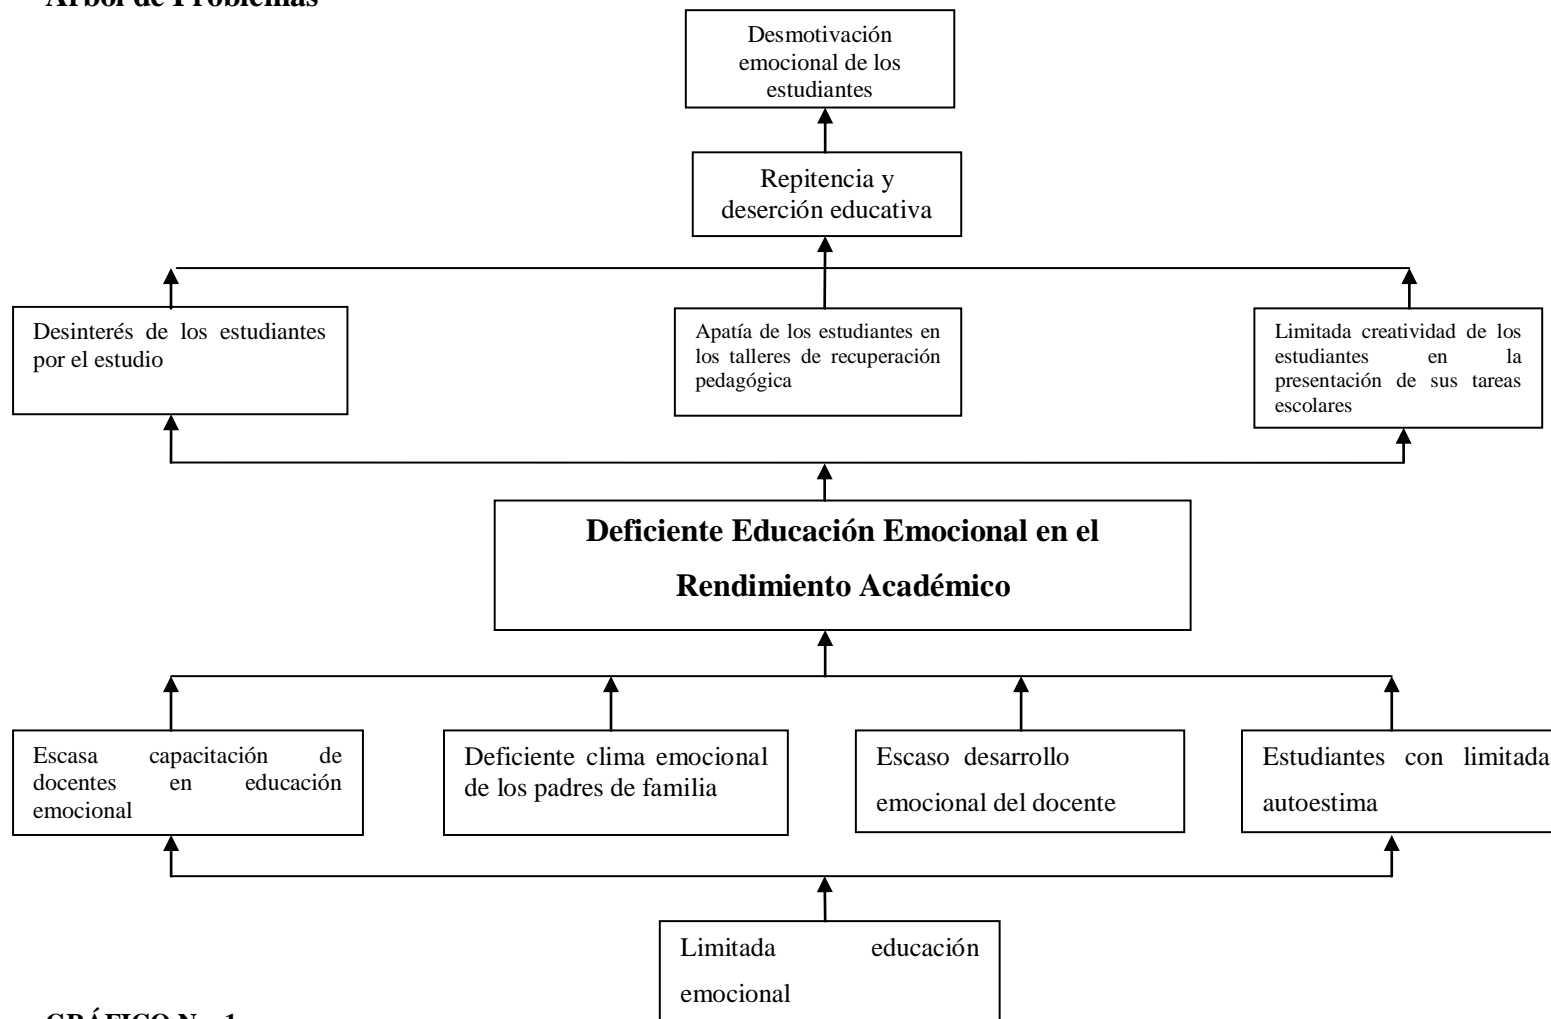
Árbol de Problemas

Desmotivación emocional de los estudiantes

Repitencia y deserción educativa

Desinterés de los estudiantes por el estudio

Apatía de los estudiantes en los talleres de recuperación pedagógica

Limitada creatividad de los estudiantes en la presentación de sus tareas escolares

Deficiente Educación Emocional en el Rendimiento Académico

Escasa capacitación de docentes en educación emocional

Deficiente clima emocional de los padres de familia

Escaso desarrollo emocional del docente

Estudiantes con limitada autoestima

Limitada educación emocional

GRÁFICO N° 1